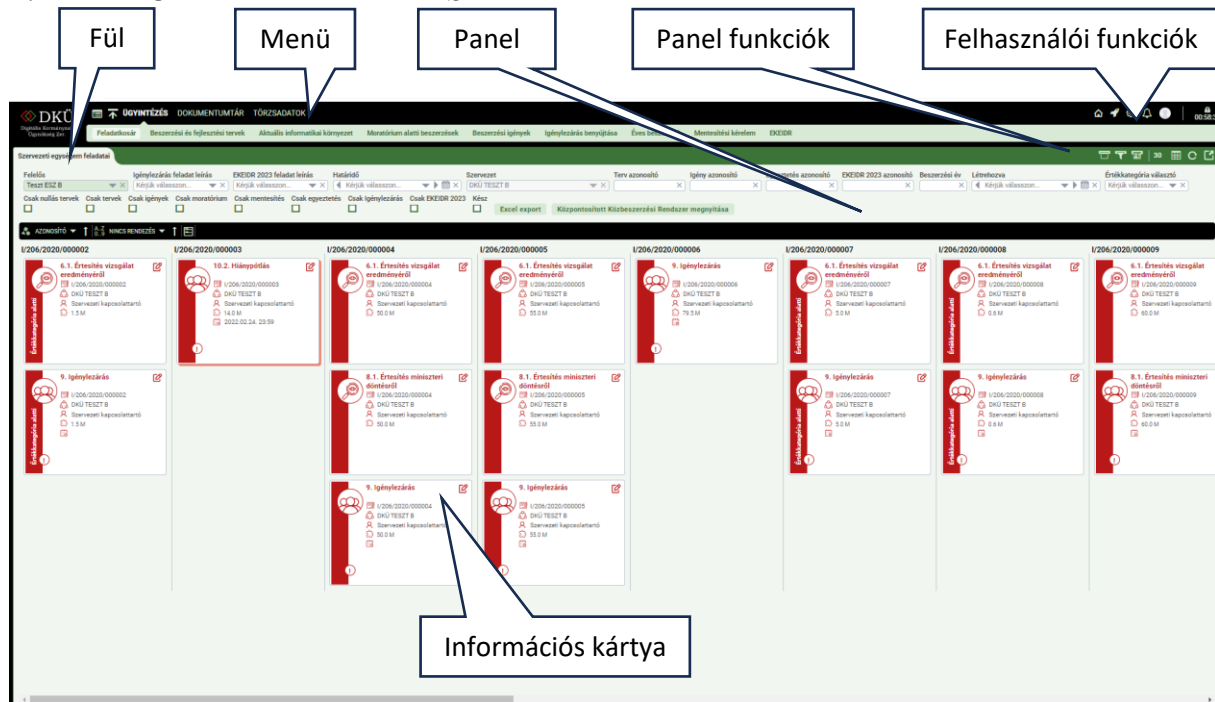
Fül

Menü

Panel

Panel funkciók

Felhasználói funkciók

DKÜ
Digitális Kormányzati Ügynökség Zrt.

ÜGYINTÉZÉS DOKUMENTUMTÁR TÖRZSADATOK

00:58

Feladatkosár Beszerzési és fejlesztési tervek Aktuális informatikai környezet Moratórium alatti beszerzések Beszerzési igények Igénylezárás benyújtása Éves bes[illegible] Mentesítési kérelem EKEIDR

Szervezeti egységem feladatai

30

Felelős
Teszt ESZ B
Igénylezárás feladat leírás
Kérjük válasszon...
EKEIDR 2023 feladat leírás
Kérjük válasszon...
Határidő
Kérjük válasszon...
Szervezet
DKÜ TESZT B
Terv azonosító
Igény azonosító
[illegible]tetés azonosító
EKEIDR 2023 azonosító
Beszerzési év
Létrehozva
Kérjük válasszon...
Értékkategória választó
Kérjük válasszon...

Csak nullás tervek Csak tervek Csak igények Csak moratórium Csak mentesítés Csak egyeztetés Csak igénylezárás Csak EKEIDR 2023 Kész

Excel export

Központosított Közbeszerzési Rendszer megnyitása

AZONOSÍTÓ NINCS RENDEZÉS

I/206/2020/000002

6.1. Értesítés vizsgálat eredményéről
I/206/2020/000002
DKÜ TESZT B
Szervezeti kapcsolattartó
1.5 M
Értékkategória alatti

9. Igénylezárás
I/206/2020/000002
DKÜ TESZT B
Szervezeti kapcsolattartó
1.5 M
Értékkategória alatti

I/206/2020/000003

10.2. Hiánypótlás
I/206/2020/000003
DKÜ TESZT B
Szervezeti kapcsolattartó
14.0 M
2022.02.24. 23:59

I/206/2020/000004

6.1. Értesítés vizsgálat eredményéről
I/206/2020/000004
DKÜ TESZT B
Szervezeti kapcsolattartó
50.0 M

8.1. Értesítés miniszteri döntésről
I/206/2020/000004
DKÜ TESZT B
Szervezeti kapcsolattartó
50.0 M

9. Igénylezárás
I/206/2020/000004
DKÜ TESZT B
Szervezeti kapcsolattartó
50.0 M

I/206/2020/000005

6.1. Értesítés vizsgálat eredményéről
I/206/2020/000005
DKÜ TESZT B
Szervezeti kapcsolattartó
55.0 M

8.1. Értesítés miniszteri döntésről
I/206/2020/000005
DKÜ TESZT B
Szervezeti kapcsolattartó
55.0 M

9. Igénylezárás
I/206/2020/000005
DKÜ TESZT B
Szervezeti kapcsolattartó
55.0 M

I/206/2020/000006

9. Igénylezárás
I/206/2020/000006
DKÜ TESZT B
Szervezeti kapcsolattartó
79.5 M

I/206/2020/000007

6.1. Értesítés vizsgálat eredményéről
I/206/2020/000007
DKÜ TESZT B
Szervezeti kapcsolattartó
5.0 M
Értékkategória alatti

9. Igénylezárás
I/206/2020/000007
DKÜ TESZT B
Szervezeti kapcsolattartó
5.0 M
Értékkategória alatti

I/206/2020/000008

6.1. Értesítés vizsgálat eredményéről
I/206/2020/000008
DKÜ TESZT B
Szervezeti kapcsolattartó
0.6 M
Értékkategória alatti

9. Igénylezárás
I/206/2020/000008
DKÜ TESZT B
Szervezeti kapcsolattartó
0.6 M
Értékkategória alatti

I/206/2020/000009

6.1. Értesítés vizsgálat eredményéről
I/206/2020/000009
DKÜ TESZT B
Szervezeti kapcsolattartó
60.0 M

8.1. Értesítés miniszteri döntésről
I/206/2020/000009
DKÜ TESZT B
Szervezeti kapcsolattartó
60.0 M

Információs kártya